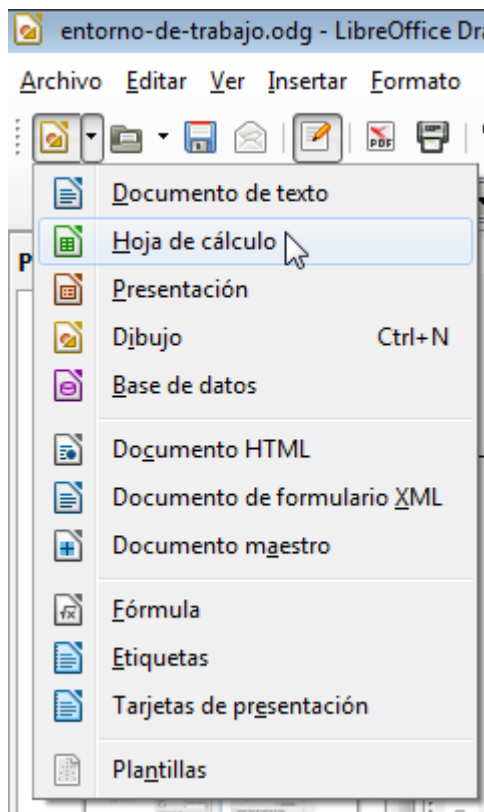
entorno-de-trabajo.odg - LibreOffice Dra

Archivo Editar Ver Insertar Formato

P

Documento de texto
Hoja de cálculo
Presentación
Dibujo Ctrl+N
Base de datos
Documento HTML
Documento de formulario XML
Documento maestro
Fórmula
Etiquetas
Tarjetas de presentación
Plantillas